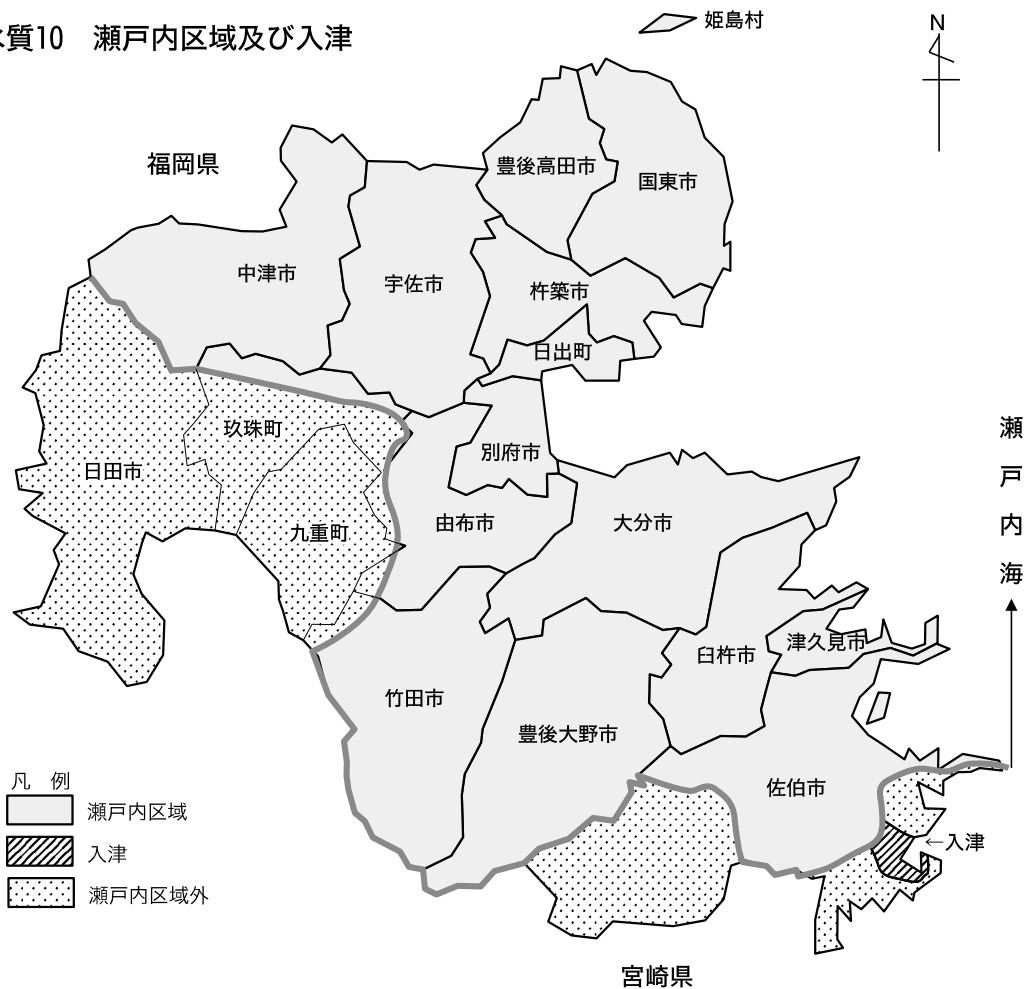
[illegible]質10　瀬戸内区域及び入津

姫島村

N

福岡県

豊後高田市

国東市

中津市

宇佐市

杵築市

日出町

玖珠町

別府市

日田市

由布市

大分市

九重町

瀬
戸
内
海

臼杵市

津久見市

竹田市

豊後大野市

佐伯市

←入津

凡　例
瀬戸内区域
入津
瀬戸内区域外

宮崎県